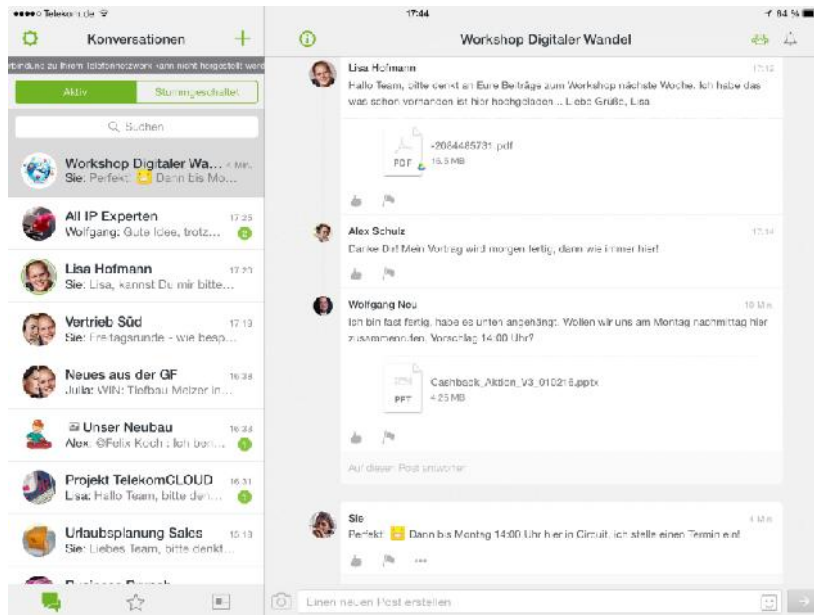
●●●●○ Telekom.de
17:44
84 %

Konversationen
+
rbindung zu Ihrem Telefonienetzwerk kann nicht hergestellt werd
Aktiv
Stummgeschaltet
Suchen

Workshop Digitaler Wa... < Min.
Sie: Perfekt Dann bis Mo...

All IP Experten 17:25
Wolfgang: Gute Idee, trotz...

Lisa Hofmann 17:20
Sie: Lisa, kannst Du mir bitte...

Vertrieb Süd 17:13
Sie: Freitagsrunde - wie beap...

Neues aus der GF 16:38
Julia: WIN: Tiefbau Melzer in...

Unser Neubau 16:34
Alex: @Felix Koch : Ich bon...

Projekt TelekomCLOUD 16:31
Lisa: Hallo Team, bitte den...

Urlaubsplanung Sales 15:13
Sie: Liebes Team, bitte denkt...

Business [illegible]

Workshop Digitaler Wandel

Lisa Hofmann 17:12
Hallo Team, bitte denkt an Eure Beiträge zum Workshop nächste Woche. Ich habe das was schon vorhanden ist hier hochgeladen ... Liebe Grüße, Lisa

PDF
-2084485731.pdf
15.5 MB

Alex Schulz 17:14
Danke Dir! Mein Vortrag wird morgen fertig, dann wie immer hier!

Wolfgang Neu 10 Min.
Ich bin fast fertig, habe es unten angehängt. Wollen wir uns am Montag nachmittag hier zusammenfinden. Vorschlag 14:00 Uhr?

PPT
Cashback_Aktion_V3_010216.pptx
4.25 MB

Auf diesen Post antworten

Sie 1 Min.
Perfekt Dann bis Montag 14:00 Uhr hier in Circuit. Ich stelle einen Termin ein!

Einen neuen Post erstellen